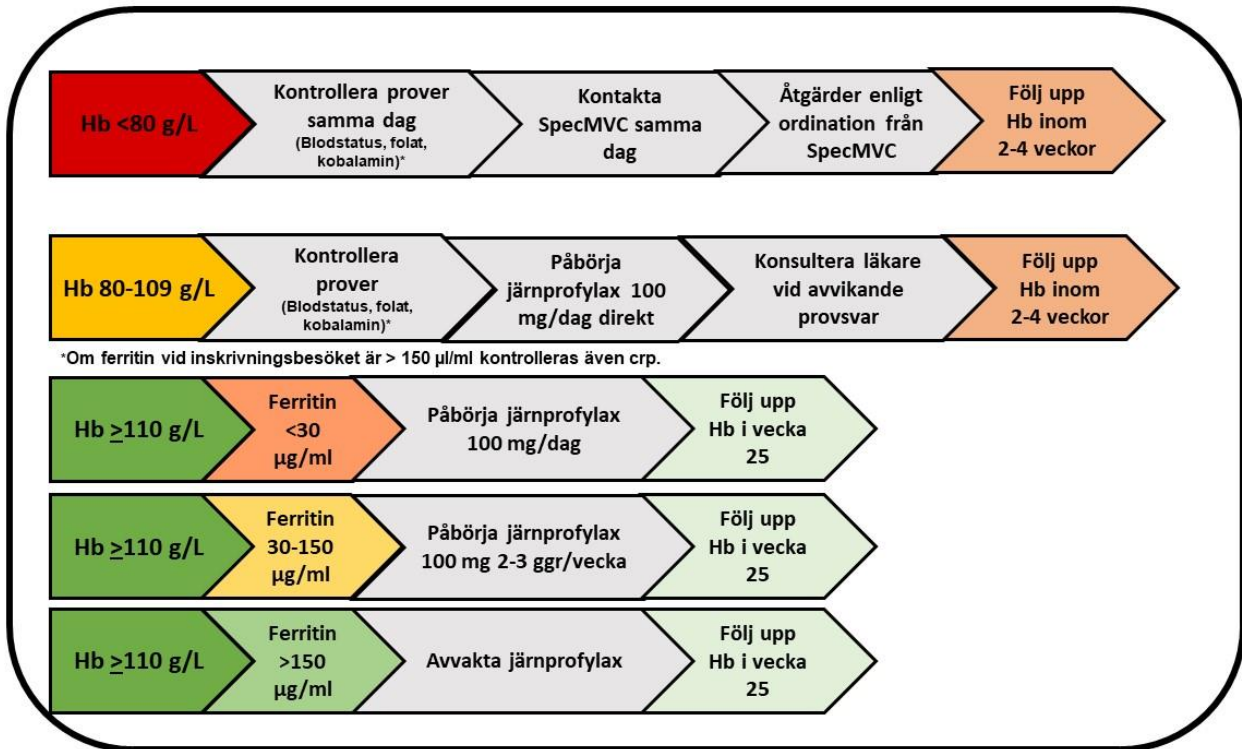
Hb <80 g/L

Kontrollera prover samma dag (Blodstatus, folat, kobalamin)*

Kontakta SpecMVC samma dag

Åtgärder enligt ordination från SpecMVC

Följ upp Hb inom 2-4 veckor

Hb 80-109 g/L

Kontrollera prover (Blodstatus, folat, kobalamin)*

Påbörja järnprofylax 100 mg/dag direkt

Konsultera läkare vid avvikande provsvar

Följ upp Hb inom 2-4 veckor

*Om ferritin vid inskrivningsbesöket är > 150 µl/ml kontrolleras även crp.

Hb $\geq$110 g/L

Ferritin <30 µg/ml

Påbörja järnprofylax 100 mg/dag

Följ upp Hb i vecka 25

Hb $\geq$110 g/L

Ferritin 30-150 µg/ml

Påbörja järnprofylax 100 mg 2-3 ggr/vecka

Följ upp Hb i vecka 25

Hb $\geq$110 g/L

Ferritin >150 µg/ml

Avvakta järnprofylax

Följ upp Hb i vecka 25